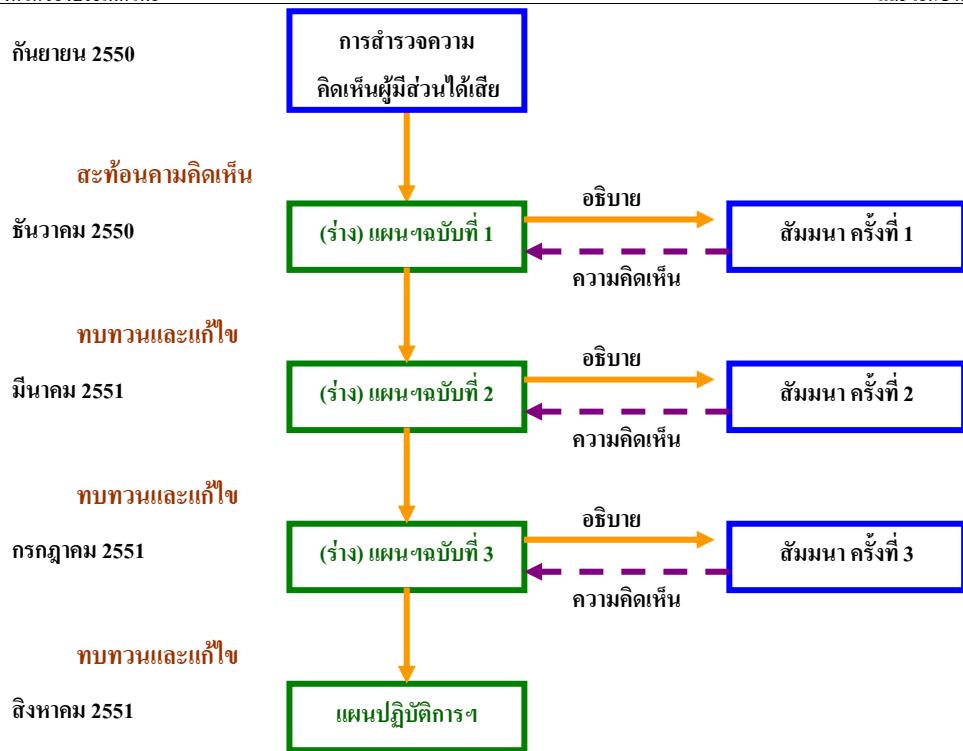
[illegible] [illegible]

กันยายน 2550

การสำรวจความคิดเห็นผู้มีส่วนได้เสีย

สะท้อนคามคิดเห็น

ธันวาคม 2550

(ร่าง) แผนฯฉบับที่ 1

อธิบาย

ความคิดเห็น

สัมมนา ครั้งที่ 1

ทบทวนและแก้ไข

มีนาคม 2551

(ร่าง) แผนฯฉบับที่ 2

อธิบาย

ความคิดเห็น

สัมมนา ครั้งที่ 2

ทบทวนและแก้ไข

กรกฎาคม 2551

(ร่าง) แผนฯฉบับที่ 3

อธิบาย

ความคิดเห็น

สัมมนา ครั้งที่ 3

ทบทวนและแก้ไข

สิงหาคม 2551

แผนปฏิบัติการฯ